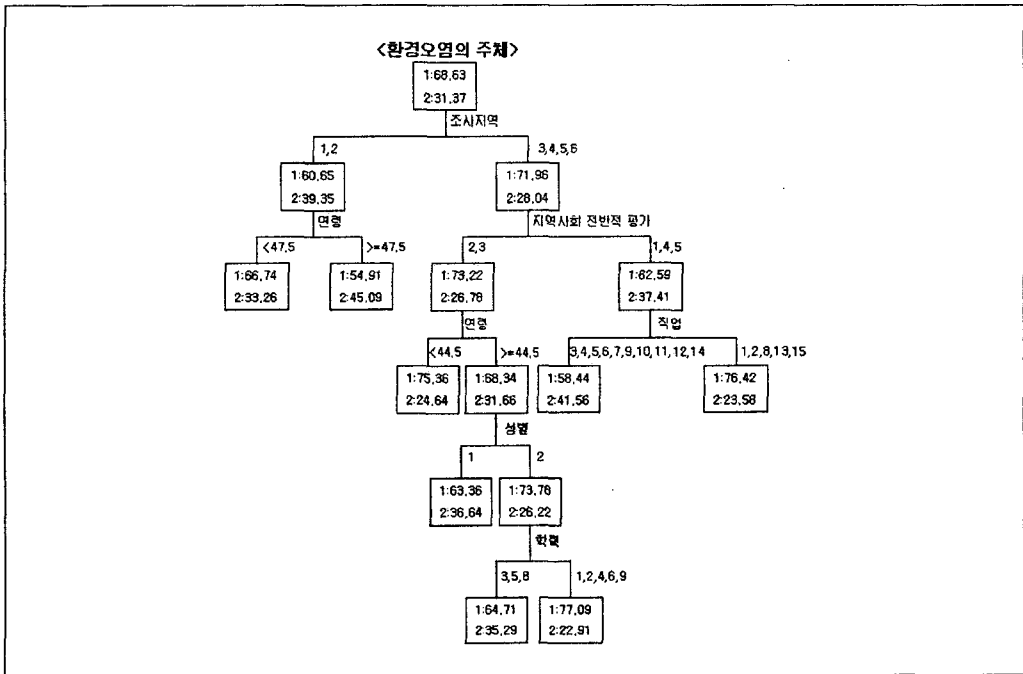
<환경오염의 주체>

1:68,63
2:31,37

조사지역

1,2

1:60,65
2:39,35

연령

<47,5

1:66,74
2:33,26

>=47,5

1:54,91
2:45,09

3,4,5,6

1:71,96
2:28,04

지역사회 전반적 평가

2,3

1:73,22
2:26,78

연령

<44,5

1:75,36
2:24,64

>=44,5

1:68,34
2:31,66

성별

1

1:63,36
2:36,64

2

1:73,78
2:26,22

학력

3,5,8

1:64,71
2:35,29

1,2,4,6,9

1:77,09
2:22,91

1,4,5

1:62,59
2:37,41

직업

3,4,5,6,7,9,10,11,12,14

1:58,44
2:41,56

1,2,8,13,15

1:76,42
2:23,58